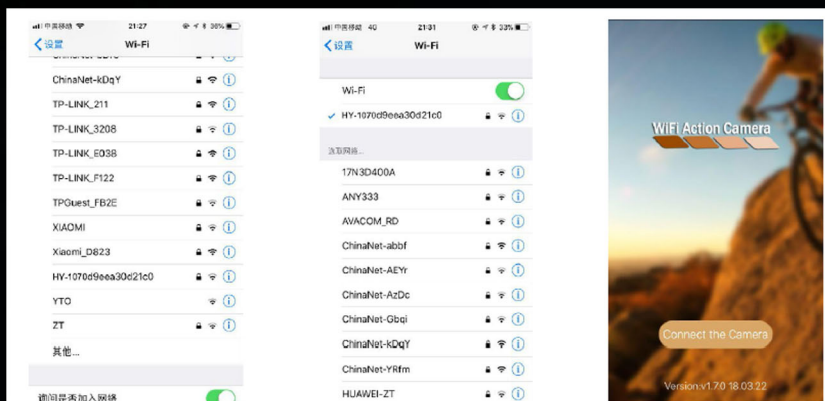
中国移动 21:27 36%
设置 Wi-Fi
ChinaNet-kDqY
TP-LINK_211
TP-LINK_3208
TP-LINK_E038
TP-LINK_F122
TPGuest_FB2E
XIAOMI
Xiaomi_D823
HY-1070d9eea30d21c0
YTO
ZT
其他...
询问是否加入网络

中国移动 4G 21:31 33%
设置 Wi-Fi
Wi-Fi
HY-1070d9eea30d21c0
选取网络...
17N3D400A
ANY333
AVACOM_RD
ChinaNet-abbf
ChinaNet-AEYr
ChinaNet-AzDc
ChinaNet-Gbqi
ChinaNet-kDqY
ChinaNet-YRfm
HUAWEI-ZT

WiFi Action Camera
Connect the Camera
Version:v1.7.0 18.03.22